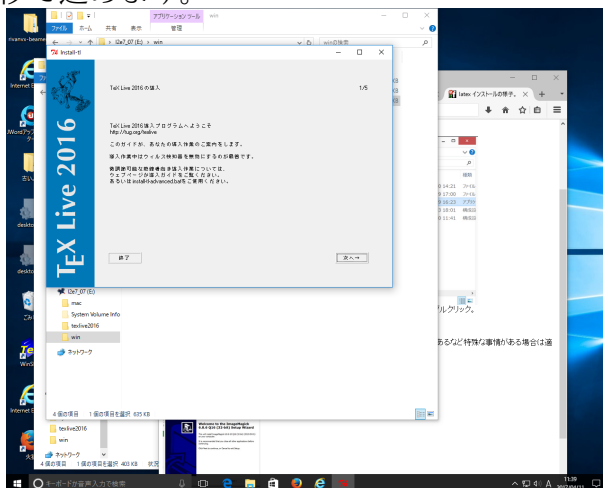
移で進みます。

アプリケーション ツール　win

ファイル　ホーム　共有　表示　管理

l2e7_07 (E:) > win

win の検索

Install-tl

TeX Live 2016

TeX Live 2016 の導入　1/5

TeX Live 2016 導入プログラムへようこそ
http://tug.org/texlive

このガイドが、あなたの導入作業のご案内をします。

導入作業中はウィルス検知器を無効にするのが最善です。

表現可能な数種類の導入作業については、
ウェブページが導入ガイドをご覧ください。
あるいは install-tl-advanced.bat をご使用ください。

終了

次へ→

latex インストールの手手...

l2e7_07 (E:)

mac

System Volume Info

texlive2016

win

ネットワーク

4 個の項目　1 個の項目を選択 635 KB

ルクリック。

あるなど 特殊な事情がある場合は適

texlive2016

win

ネットワーク

4 個の項目　1 個の項目を選択 403 KB

Welcome to the ImageMagick Setup Wizard

キーボードが音声入力で検索

11:39